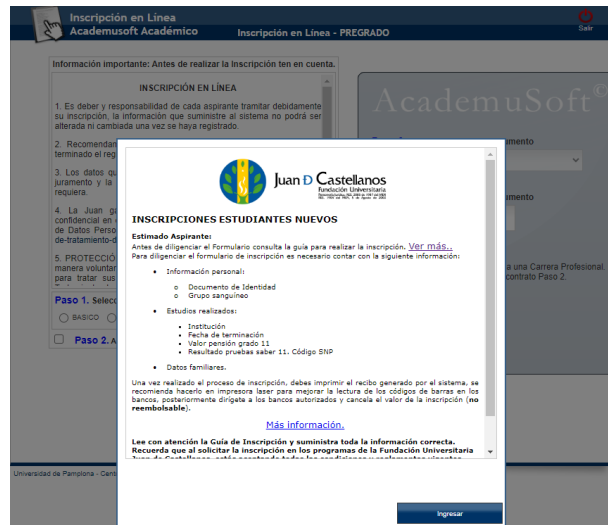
Inscripción en Línea
Academusoft Académico

Inscripción en Línea - PREGRADO

Salir

Información importante: Antes de realizar la inscripción ten en cuenta.

INSCRIPCIÓN EN LÍNEA

1. Es deber y responsabilidad de cada aspirante tramitar debidamente su inscripción, la información que suministre al sistema no podrá ser alterada ni cambiada una vez se haya registrado.

2. Recomendar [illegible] terminado el reg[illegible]

3. Los datos q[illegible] juramento y la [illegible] requiera.

4. La Juan ga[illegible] confidencial en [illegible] de Datos Perso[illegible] de-tratamiento-d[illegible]

5. PROTECCIÓ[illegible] manera voluntar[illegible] para tratar sus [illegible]

Paso 1. Selecc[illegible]

BASICO

Paso 2. A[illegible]

AcademuSoft

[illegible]mento

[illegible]mento

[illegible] a una Carrera Profesional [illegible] contrato Paso 2.

Universidad de Pamplona - Cent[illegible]

Juan D Castellanos
Fundación Universitaria

INSCRIPCIONES ESTUDIANTES NUEVOS

Estimado Aspirante:
Antes de diligenciar el Formulario consulta la guía para realizar la inscripción. Ver más..
Para diligenciar el formulario de inscripción es necesario contar con la siguiente información:

• Información personal:
o Documento de Identidad
o Grupo sanguíneo

• Estudios realizados:
• Institución
• Fecha de terminación
• Valor pensión grado 11
• Resultado pruebas saber 11. Código SNP

• Datos familiares.

Una vez realizado el proceso de inscripción, debes imprimir el recibo generado por el sistema, se recomienda hacerlo en impresora laser para mejorar la lectura de los códigos de barras en los bancos, posteriormente dirígete a los bancos autorizados y cancela el valor de la inscripción (no reembolsable).

Más información.

Lee con atención la Guía de Inscripción y suministra toda la información correcta.
Recuerda que al solicitar la inscripción en los programas de la Fundación Universitaria Juan de Castellanos, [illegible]

Ingresar